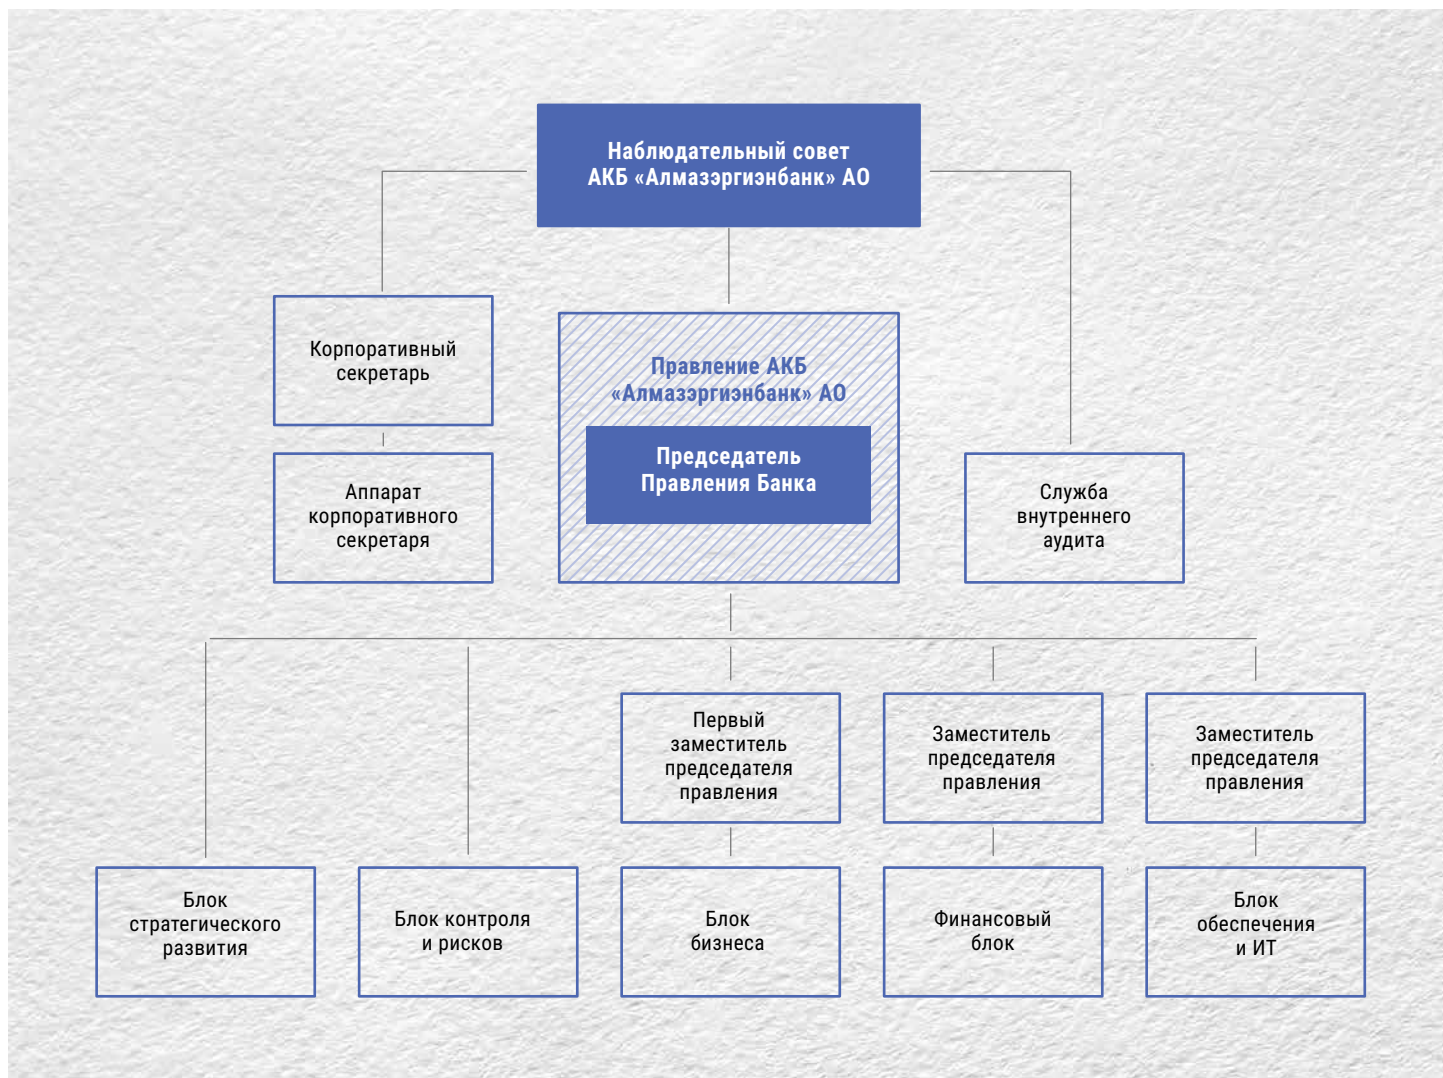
Наблюдательный совет АКБ «Алмазэргиэнбанк» АО

Корпоративный секретарь

Аппарат корпоративного секретаря

Правление АКБ «Алмазэргиэнбанк» АО

Председатель Правления Банка

Служба внутреннего аудита

Первый заместитель председателя правления

Заместитель председателя правления

Заместитель председателя правления

Блок стратегического развития

Блок контроля и рисков

Блок бизнеса

Финансовый блок

Блок обеспечения и ИТ